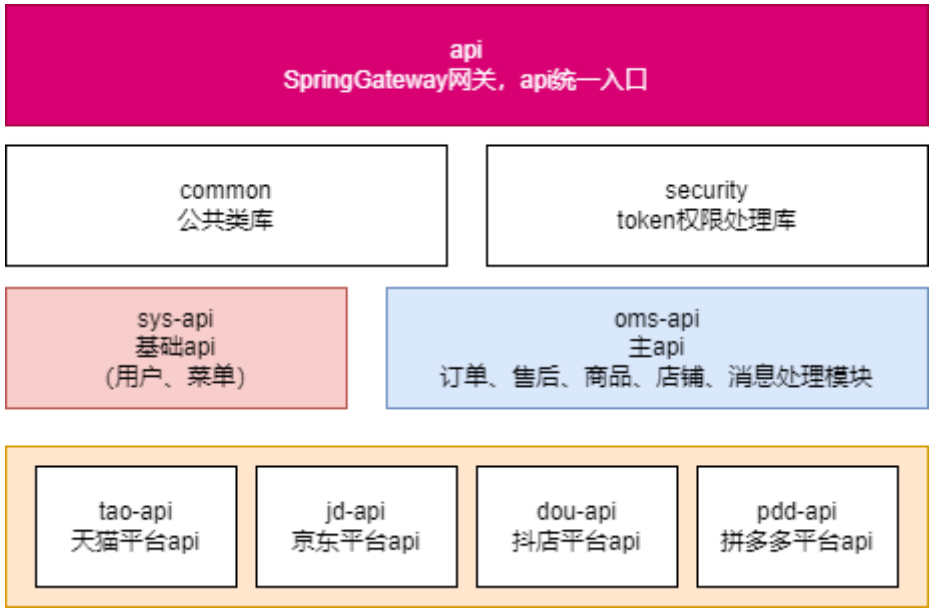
api
SpringGateway网关，api统一入口

common
公共类库

security
token权限处理库

sys-api
基础api
(用户、菜单)

oms-api
主api
订单、售后、商品、店铺、消息处理模块

tao-api
天猫平台api

jd-api
京东平台api

dou-api
抖店平台api

pdd-api
拼多多平台api